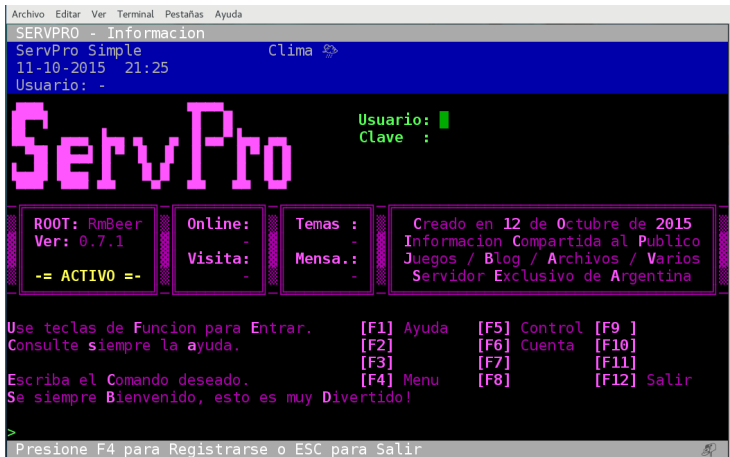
Archivo Editar Ver Terminal Pestañas Ayuda

SERVPRO - Informacion

ServPro Simple        Clima
11-10-2015  21:25
Usuario: -

ServPro

Usuario:
Clave :

ROOT: RmBeer
Ver: 0.7.1

-= ACTIVO =-

Online:
-
Visita:
-

Temas :
-
Mensa.:
-

Creado en 12 de Octubre de 2015
Informacion Compartida al Publico
Juegos / Blog / Archivos / Varios
Servidor Exclusivo de Argentina

Use teclas de Funcion para Entrar.
Consulte siempre la ayuda.

Escriba el Comando deseado.
Se siempre Bienvenido, esto es muy Divertido!

| [F1] Ayuda | [F5] Control | [F9 ] |
|---|---|---|
| [F2] | [F6] Cuenta | [F10] |
| [F3] | [F7] | [F11] |
| [F4] Menu | [F8] | [F12] Salir |

>
Presione F4 para Registrarse o ESC para Salir